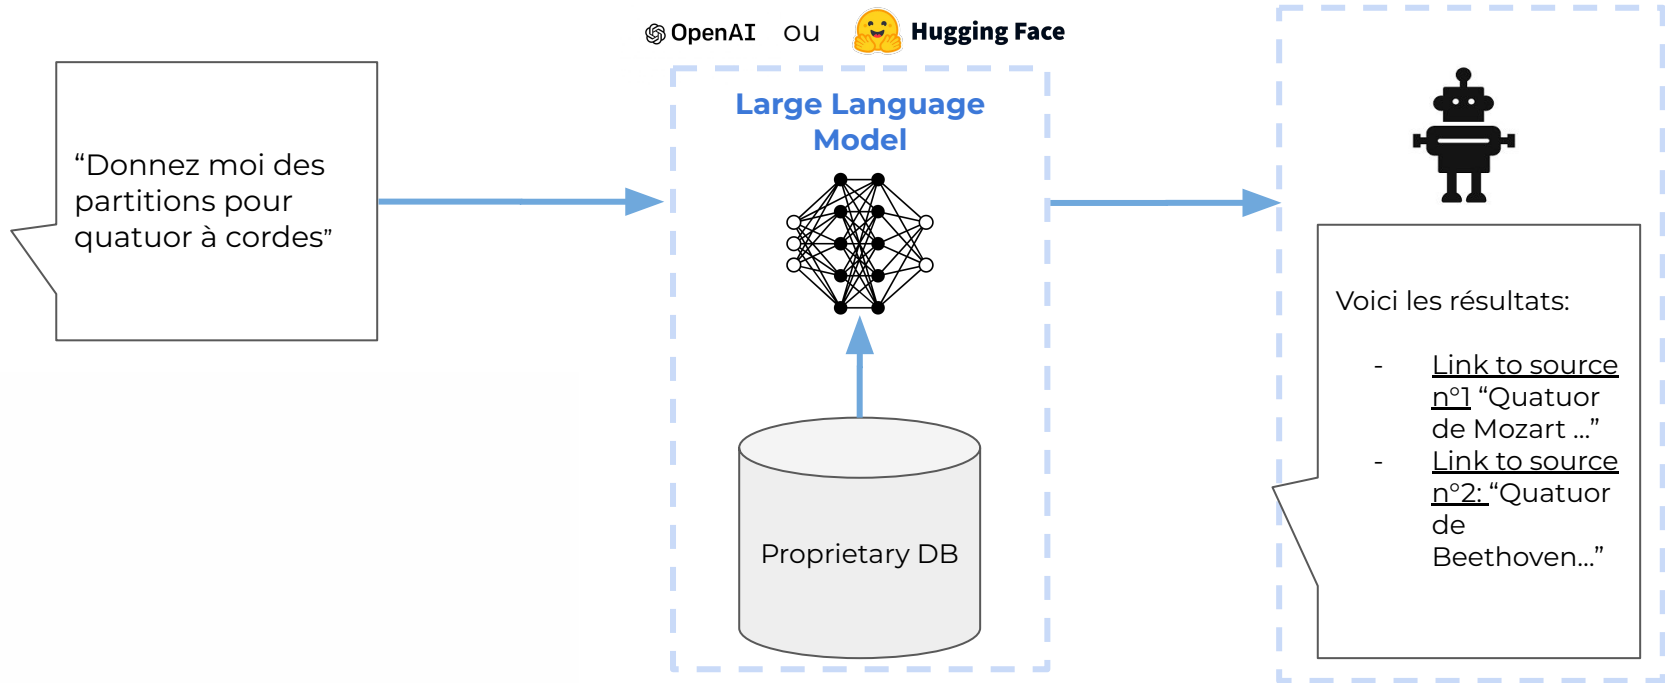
OpenAI ou Hugging Face

"Donnez moi des partitions pour quatuor à cordes"

Large Language Model

Proprietary DB

Voici les résultats:

- Link to source n°1 "Quatuor de Mozart ..."
- Link to source n°2: "Quatuor de Beethoven..."